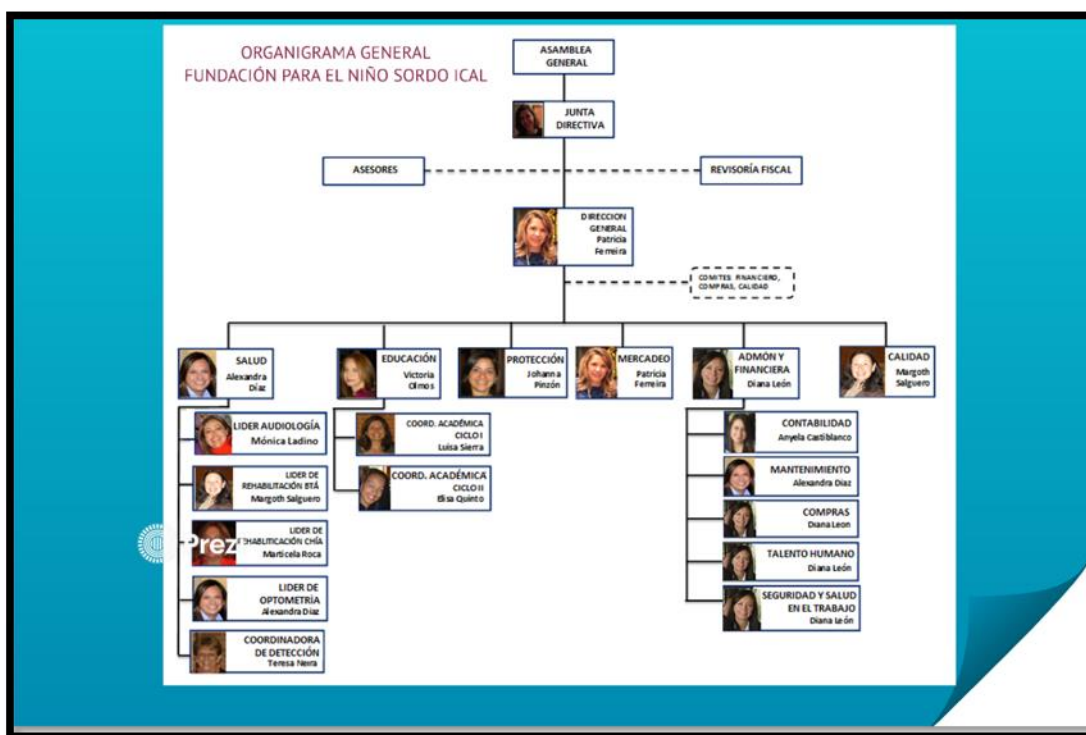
ORGANIGRAMA GENERAL
FUNDACIÓN PARA EL NIÑO SORDO ICAL

ASAMBLEA GENERAL

JUNTA DIRECTIVA

ASESORES

REVISORÍA FISCAL

DIRECCION GENERAL
Patricia Ferreira

COMITES FINANCIERO, COMPRAS, CALIDAD

SALUD
Alexandra Díaz

EDUCACIÓN
Victoria Olmos

PROTECCIÓN
Johanna Pinzón

MERCADEO
Patricia Ferreira

ADMÓN Y FINANCIERA
Diana León

CALIDAD
Margoth Salguero

LIDER AUDIOLOGÍA
Mónica Ladino

LIDER DE REHABILITACIÓN BTÁ
Margoth Salguero

LIDER DE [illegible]HABILITACIÓN CHÍA
Maricela Roca

LIDER DE OPTOMETRIA
Alexandra Díaz

COORDINADORA DE DETECCIÓN
Teresa Neira

COORD. ACADÉMICA CICLO I
Luisa Sierra

COORD. ACADÉMICA CICLO II
Elisa Quinto

CONTABILIDAD
Anyela Castiblanco

MANTENIMIENTO
Alexandra Diaz

COMPRAS
Diana Leon

TALENTO HUMANO
Diana León

SEGURIDAD Y SALUD EN EL TRABAJO
Diana León

Prez